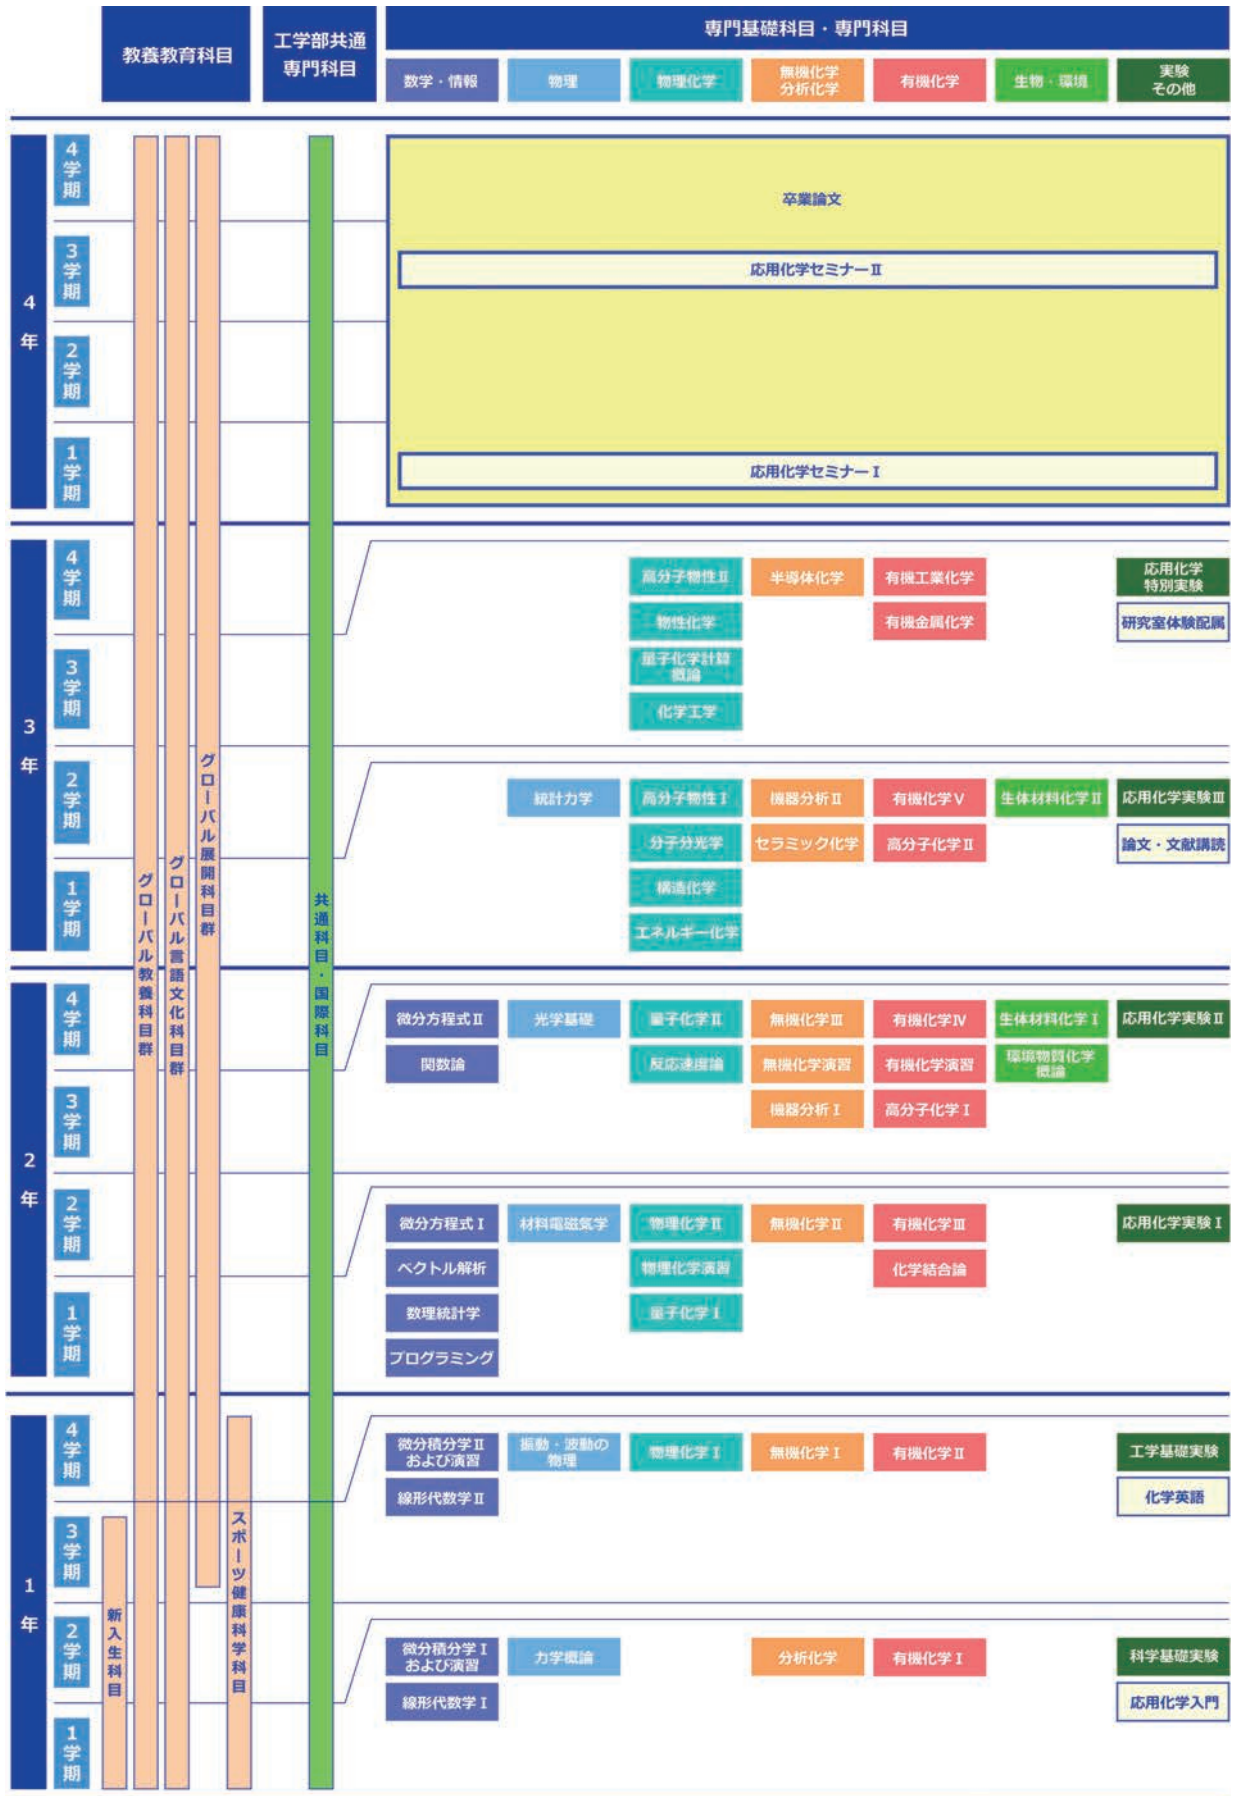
教養教育科目

工学部共通専門科目

専門基礎科目・専門科目

数学・情報
物理
物理化学
無機化学 分析化学
有機化学
生物・環境
実験 その他

4年
4学期
3学期
2学期
1学期

卒業論文
応用化学セミナーII
応用化学セミナーI

3年
4学期
3学期
2学期
1学期

高分子物性II
半導体化学
有機工業化学
応用化学特別実験
物性化学
有機金属化学
研究室体験配属
量子化学計算概論
化学工学

統計力学
高分子物性I
機器分析II
有機化学V
生体材料化学II
応用化学実験III
分子分光学
セラミック化学
高分子化学II
論文・文献講読
構造化学
エネルギー化学

2年
4学期
3学期
2学期
1学期

微分方程式II
光学基礎
量子化学II
無機化学III
有機化学IV
生体材料化学I
応用化学実験II
関数論
反応速度論
無機化学演習
有機化学演習
環境物質化学概論
機器分析I
高分子化学I

微分方程式I
材料電磁気学
物理化学II
無機化学II
有機化学III
応用化学実験I
ベクトル解析
物理化学演習
化学結合論
数理統計学
量子化学I
プログラミング

1年
4学期
3学期
2学期
1学期

微分積分学II および演習
振動・波動の物理
物理化学I
無機化学I
有機化学II
工学基礎実験
線形代数学II
化学英語

微分積分学I および演習
力学概論
分析化学
有機化学I
科学基礎実験
線形代数学I
応用化学入門

グローバル教養科目群
グローバル言語文化科目群
グローバル展開科目群
共通科目・国際科目
新入生科目
スポーツ健康科学科目